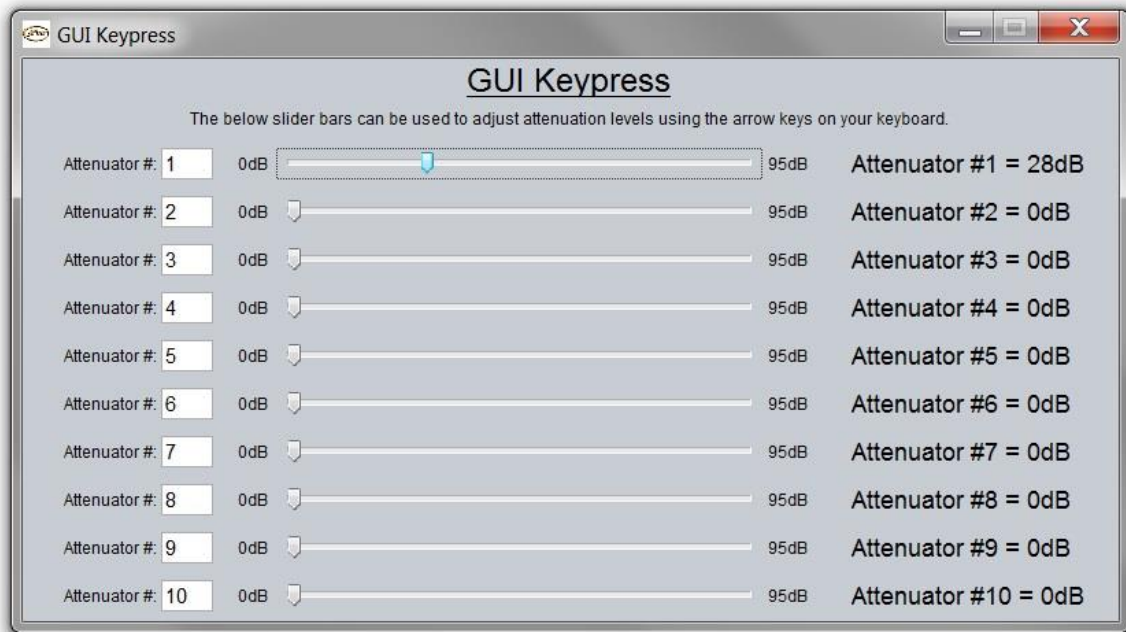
GUI Keypress

GUI Keypress

The below slider bars can be used to adjust attenuation levels using the arrow keys on your keyboard.

Attenuator #: 1 0dB 95dB Attenuator #1 = 28dB

Attenuator #: 2 0dB 95dB Attenuator #2 = 0dB

Attenuator #: 3 0dB 95dB Attenuator #3 = 0dB

Attenuator #: 4 0dB 95dB Attenuator #4 = 0dB

Attenuator #: 5 0dB 95dB Attenuator #5 = 0dB

Attenuator #: 6 0dB 95dB Attenuator #6 = 0dB

Attenuator #: 7 0dB 95dB Attenuator #7 = 0dB

Attenuator #: 8 0dB 95dB Attenuator #8 = 0dB

Attenuator #: 9 0dB 95dB Attenuator #9 = 0dB

Attenuator #: 10 0dB 95dB Attenuator #10 = 0dB